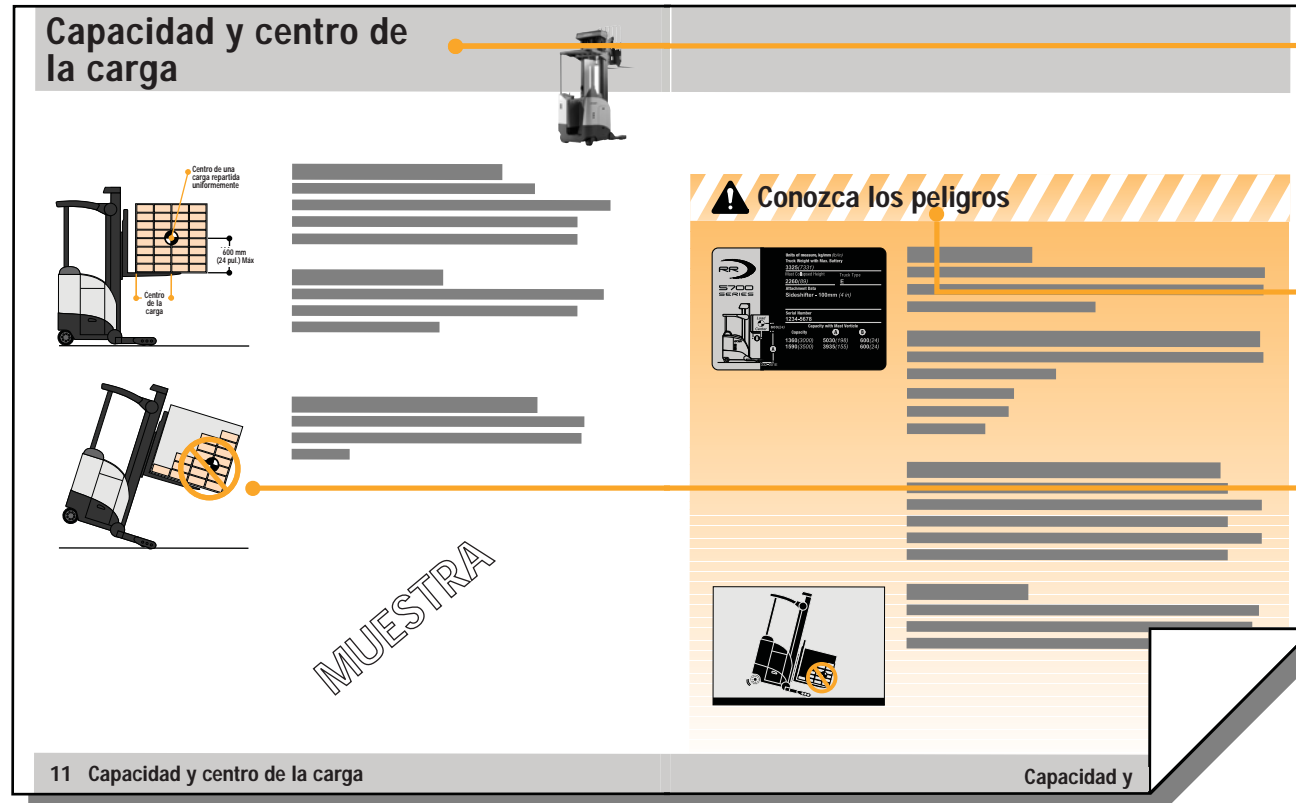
Capacidad y centro de la carga

Centro de una carga repartida uniformemente

600 mm (24 pul.) Máx

Centro de la carga

MUESTRA

Conozca los peligros

RR
5700 SERIES

Units of measure, kg/mm (lb/in)
Truck Weight with Max. Battery
3325(7331)
Max Collapsed Height
2260(89)
Truck Type
E
Attachment Data
Sideshifter - 100mm (4 in)
Serial Number
1234-5678
Capacity with Mast Vertical
Capacity
1360(3000) 5030(198) 600(24)
1590(3500) 3935(155) 600(24)

11 Capacidad y centro de la carga

Capacidad y